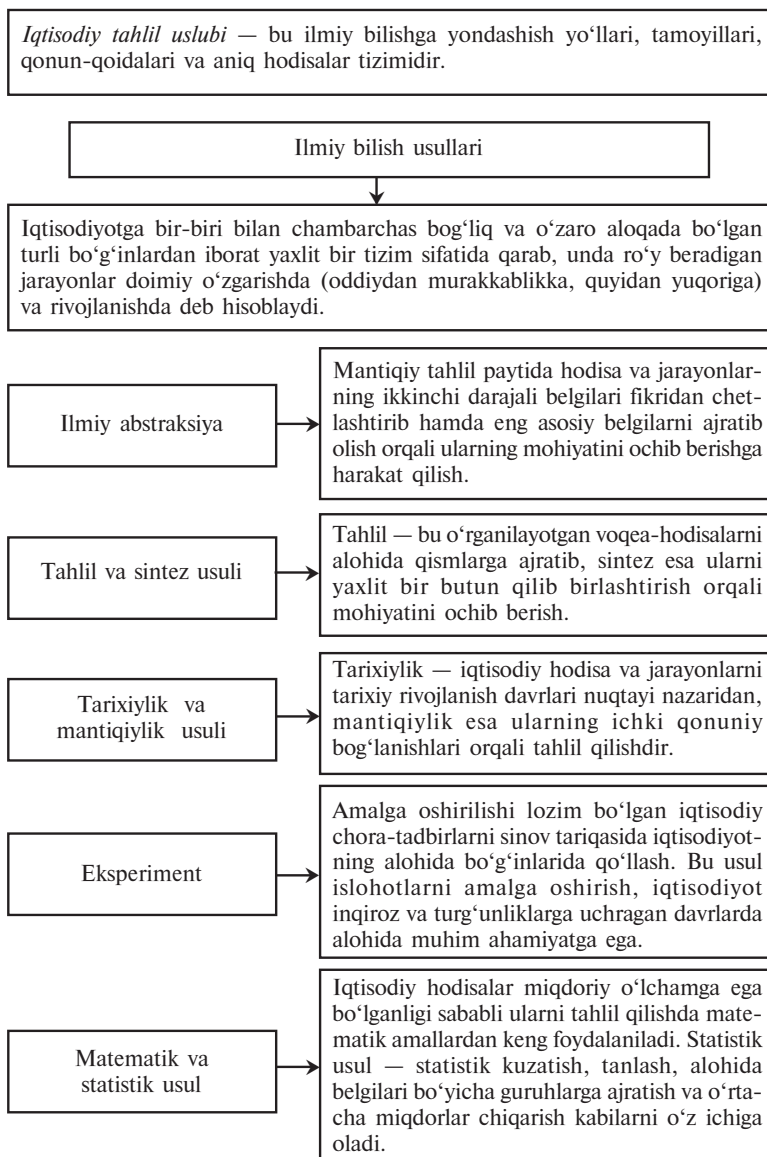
*Iqtisodiy tahlil uslubi* — bu ilmiy bilishga yondashish yo'llari, tamoyillari, qonun-qoidalari va aniq hodisalar tizimidir.

Ilmiy bilish usullari

Iqtisodiyotga bir-biri bilan chambarchas bog'liq va o'zaro aloqada bo'lgan turli bo'g'inlardan iborat yaxlit bir tizim sifatida qarab, unda ro'y beradigan jarayonlar doimiy o'zgarishda (oddiydan murakkablikka, quyidan yuqoriga) va rivojlanishda deb hisoblaydi.

Ilmiy abstraksiya

Mantiqiy tahlil paytida hodisa va jarayonlarning ikkinchi darajali belgilari fikridan chetlashtirib hamda eng asosiy belgilarni ajratib olish orqali ularning mohiyatini ochib berishga harakat qilish.

Tahlil va sintez usuli

Tahlil — bu o'rganilayotgan voqea-hodisalarni alohida qismlarga ajratib, sintez esa ularni yaxlit bir butun qilib birlashtirish orqali mohiyatini ochib berish.

Tarixiylik va mantiqiylik usuli

Tarixiylik — iqtisodiy hodisa va jarayonlarni tarixiy rivojlanish davrlari nuqtayi nazaridan, mantiqiylik esa ularning ichki qonuniy bog'lanishlari orqali tahlil qilishdir.

Eksperiment

Amalga oshirilishi lozim bo'lgan iqtisodiy chora-tadbirlarni sinov tariqasida iqtisodiyotning alohida bo'g'inlarida qo'llash. Bu usul islohotlarni amalga oshirish, iqtisodiyot inqiroz va turg'unliklarga uchragan davrlarda alohida muhim ahamiyatga ega.

Matematik va statistik usul

Iqtisodiy hodisalar miqdoriy o'lchamga ega bo'lganligi sababli ularni tahlil qilishda matematik amallardan keng foydalaniladi. Statistik usul — statistik kuzatish, tanlash, alohida belgilari bo'yicha guruhlarga ajratish va o'rtacha miqdorlar chiqarish kabilarni o'z ichiga oladi.